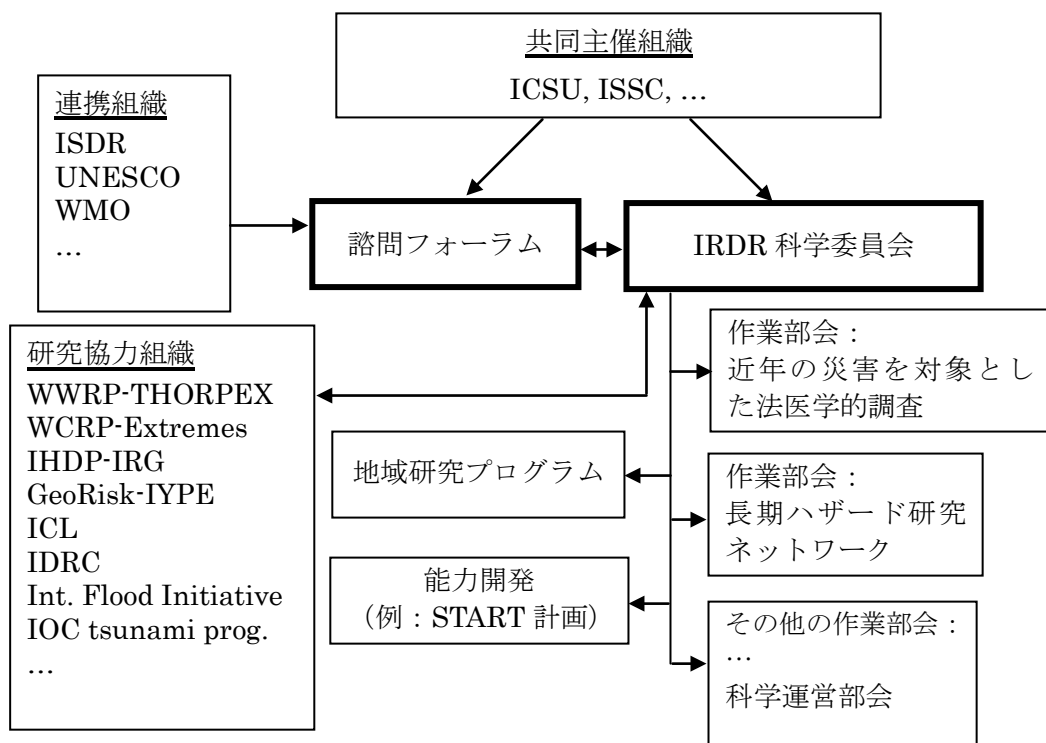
共同主催組織
ICSU, ISSC, …

連携組織
ISDR
UNESCO
WMO
…

諮問フォーラム

IRDR 科学委員会

研究協力組織
WWRP-THORPEX
WCRP-Extremes
IHDP-IRG
GeoRisk-IYPE
ICL
IDRC
Int. Flood Initiative
IOC tsunami prog.
…

作業部会：
近年の災害を対象とした法医学的調査

地域研究プログラム

作業部会：
長期ハザード研究ネットワーク

能力開発
（例：START 計画）

その他の作業部会：
…
科学運営部会